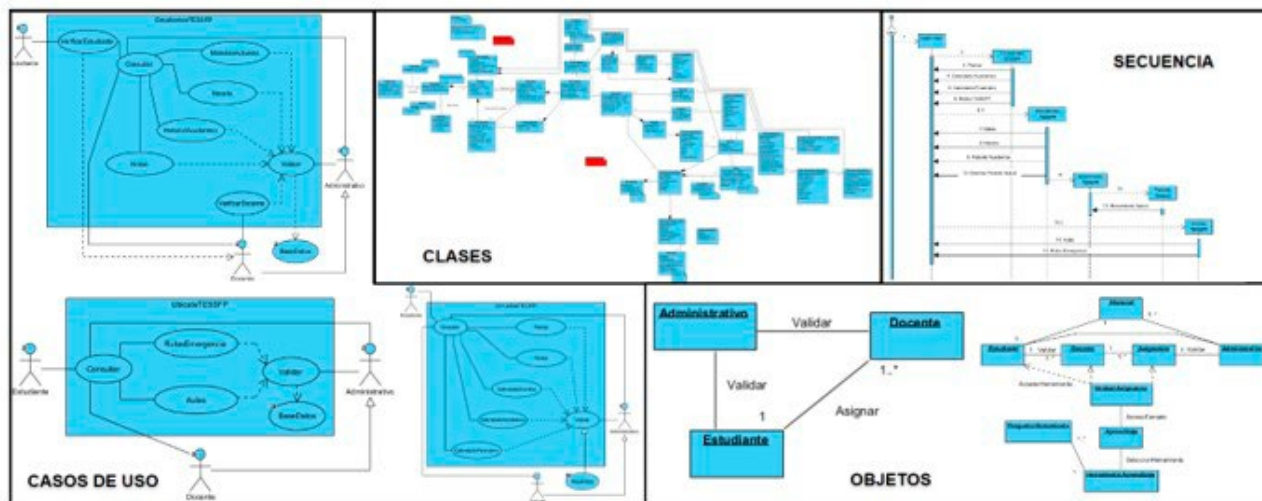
Estudiante
Consultar
Horario
Aulas
Validar
Administrativo
BaseDatos
Docente

CLASES

SECUENCIA

UbicateTESSFP
RutasEmergencia
Estudiante
Consultar
Validar
Administrativo
Aulas
BaseDatos
Docente

CASOS DE USO

Administrativo
Validar
Docente
Validar
1..*
Asignar
1
Estudiante

OBJETOS

Estudiante
Validar
Docente
Asignatura
Administrativo
Unidad Aprendizaje
Aprendizaje